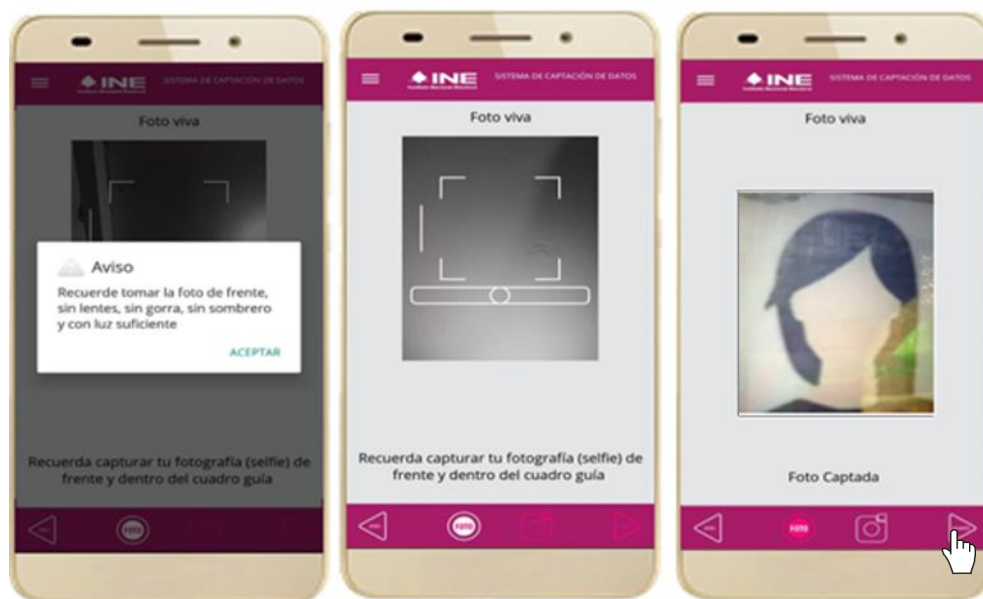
INE SISTEMA DE CAPTACIÓN DE DATOS

Foto viva

Aviso

Recuerde tomar la foto de frente, sin lentes, sin gorra, sin sombrero y con luz suficiente

ACEPTAR

Recuerda capturar tu fotografía (selfie) de frente y dentro del cuadro guía

FOTO

INE SISTEMA DE CAPTACIÓN DE DATOS

Foto viva

Recuerda capturar tu fotografía (selfie) de frente y dentro del cuadro guía

FOTO

INE SISTEMA DE CAPTACIÓN DE DATOS

Foto viva

Foto Captada

FOTO